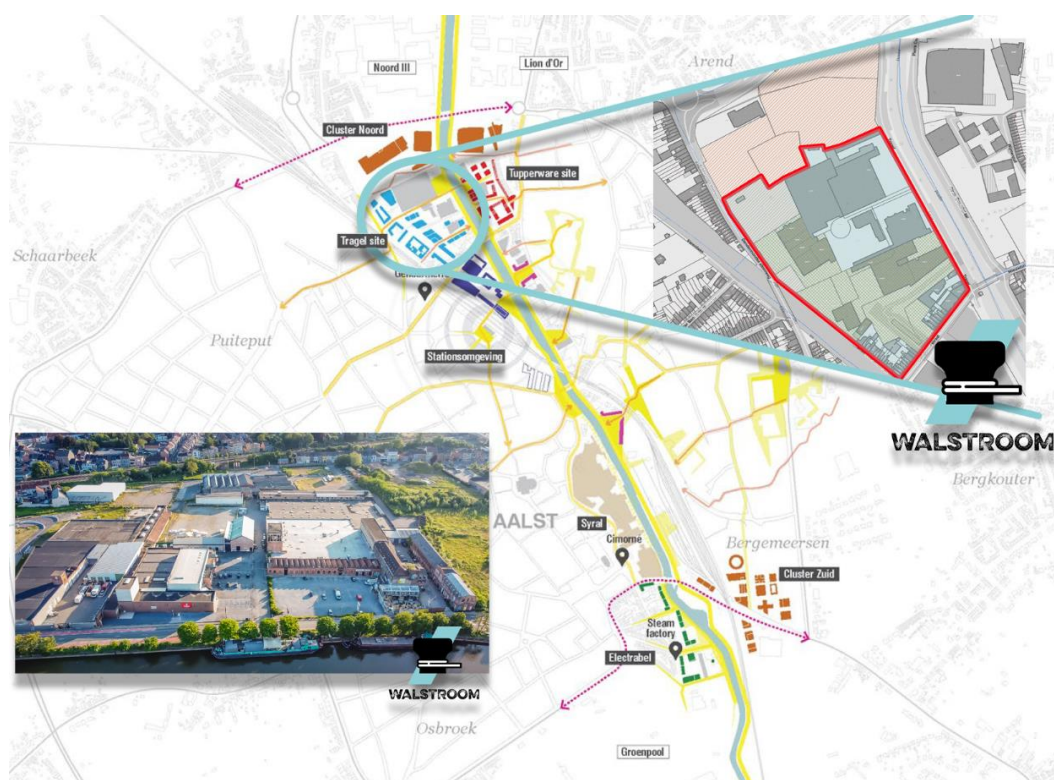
Noord III

Lion d'Or

Arend

Cluster Noord

Tupperware site

Schaarbeek

Tragel site

Puiteput

Stationsomgeving

WALSTROOM

Bergkouter

AALST

Syral

Cimone

Bergemeersen

Cluster Zuid

Steam factory

Electrabel

WALSTROOM

Osbroek

Groenpool